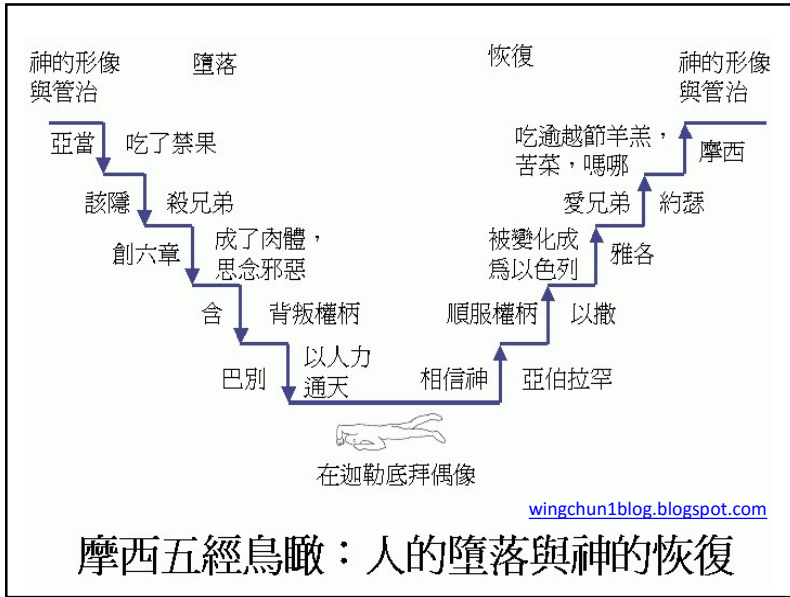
神的形像與管治

墮落

恢復

神的形像與管治

亞當

吃了禁果

該隱

殺兄弟

創六章

成了肉體，思念邪惡

含

背叛權柄

巴別

以人力通天

在迦勒底拜偶像

相信神

亞伯拉罕

順服權柄

以撒

被變化成爲以色列

雅各

愛兄弟

約瑟

吃逾越節羊羔，苦菜，嗎哪

摩西

wingchun1blog.blogspot.com

摩西五經鳥瞰：人的墮落與神的恢復